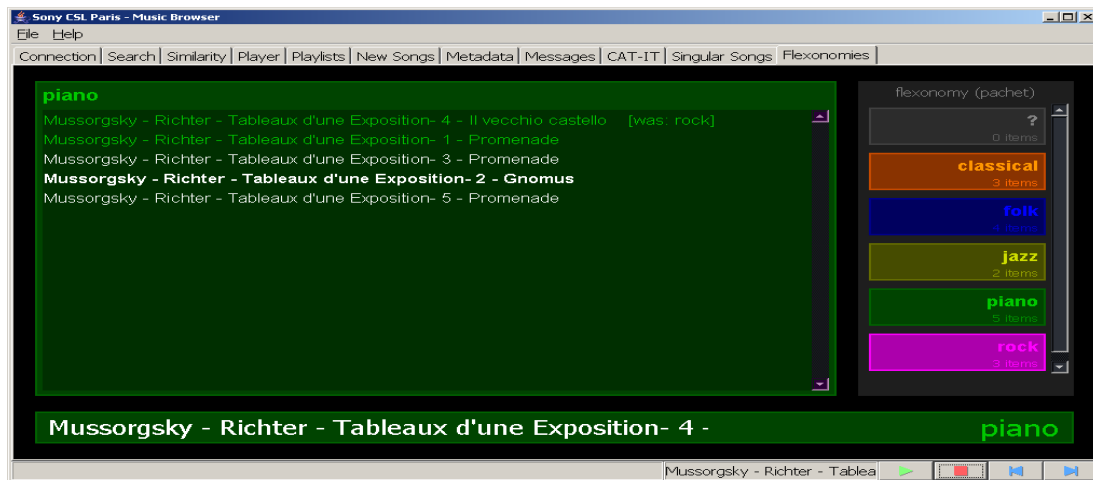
Sony CSL Paris - Music Browser

File Help

Connection | Search | Similarity | Player | Playlists | New Songs | Metadata | Messages | CAT-IT | Singular Songs | Flexonomies

piano

Mussorgsky - Richter - Tableaux d'une Exposition- 4 - Il vecchio castello [was: rock]
Mussorgsky - Richter - Tableaux d'une Exposition- 1 - Promenade
Mussorgsky - Richter - Tableaux d'une Exposition- 3 - Promenade
**Mussorgsky - Richter - Tableaux d'une Exposition- 2 - Gnomus**
Mussorgsky - Richter - Tableaux d'une Exposition- 5 - Promenade

flexonomy (pachet)

?
0 items

classical
3 items

folk
4 items

jazz
2 items

piano
5 items

rock
3 items

Mussorgsky - Richter - Tableaux d'une Exposition- 4 -

piano

Mussorgsky - Richter - Tablea